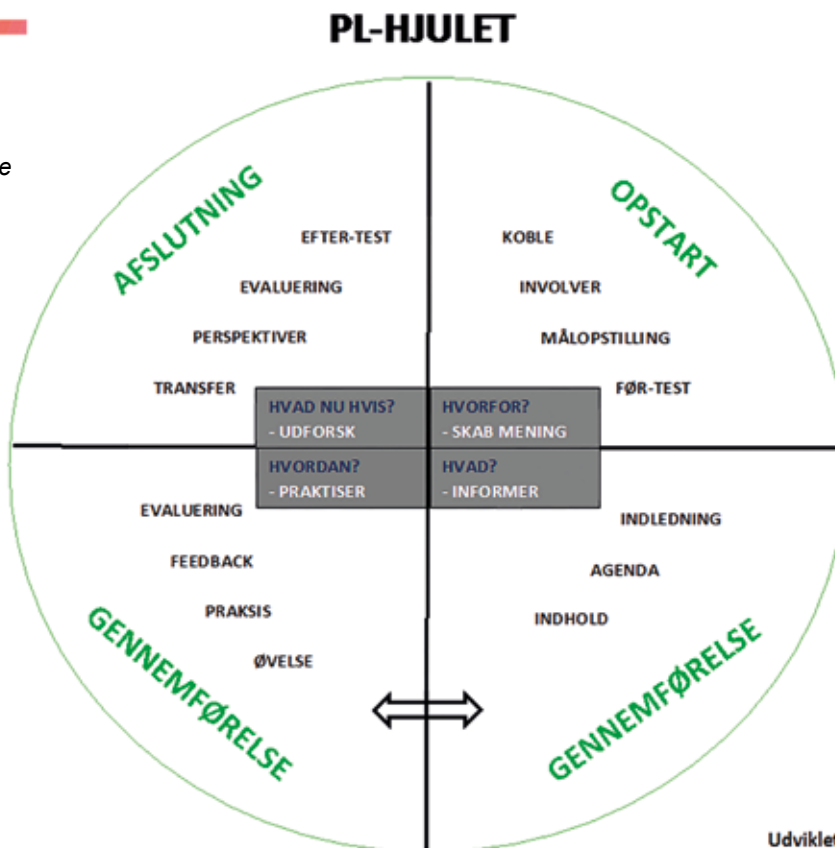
PL-HJULET

e

AFSLUTNING

EFTER-TEST

EVALUERING

PERSPEKTIVER

TRANSFER

OPSTART

KOBLE

INVOLVER

MÅLOPSTILLING

FØR-TEST

HVAD NU HVIS?
- UDFORSK

HVORFOR?
- SKAB MENING

HVORDAN?
- PRAKTISER

HVAD?
- INFORMER

EVALUERING

FEEDBACK

PRAKSIS

ØVELSE

GENNEMFØRELSE

INDLEDNING

AGENDA

INDHOLD

GENNEMFØRELSE

Udviklet